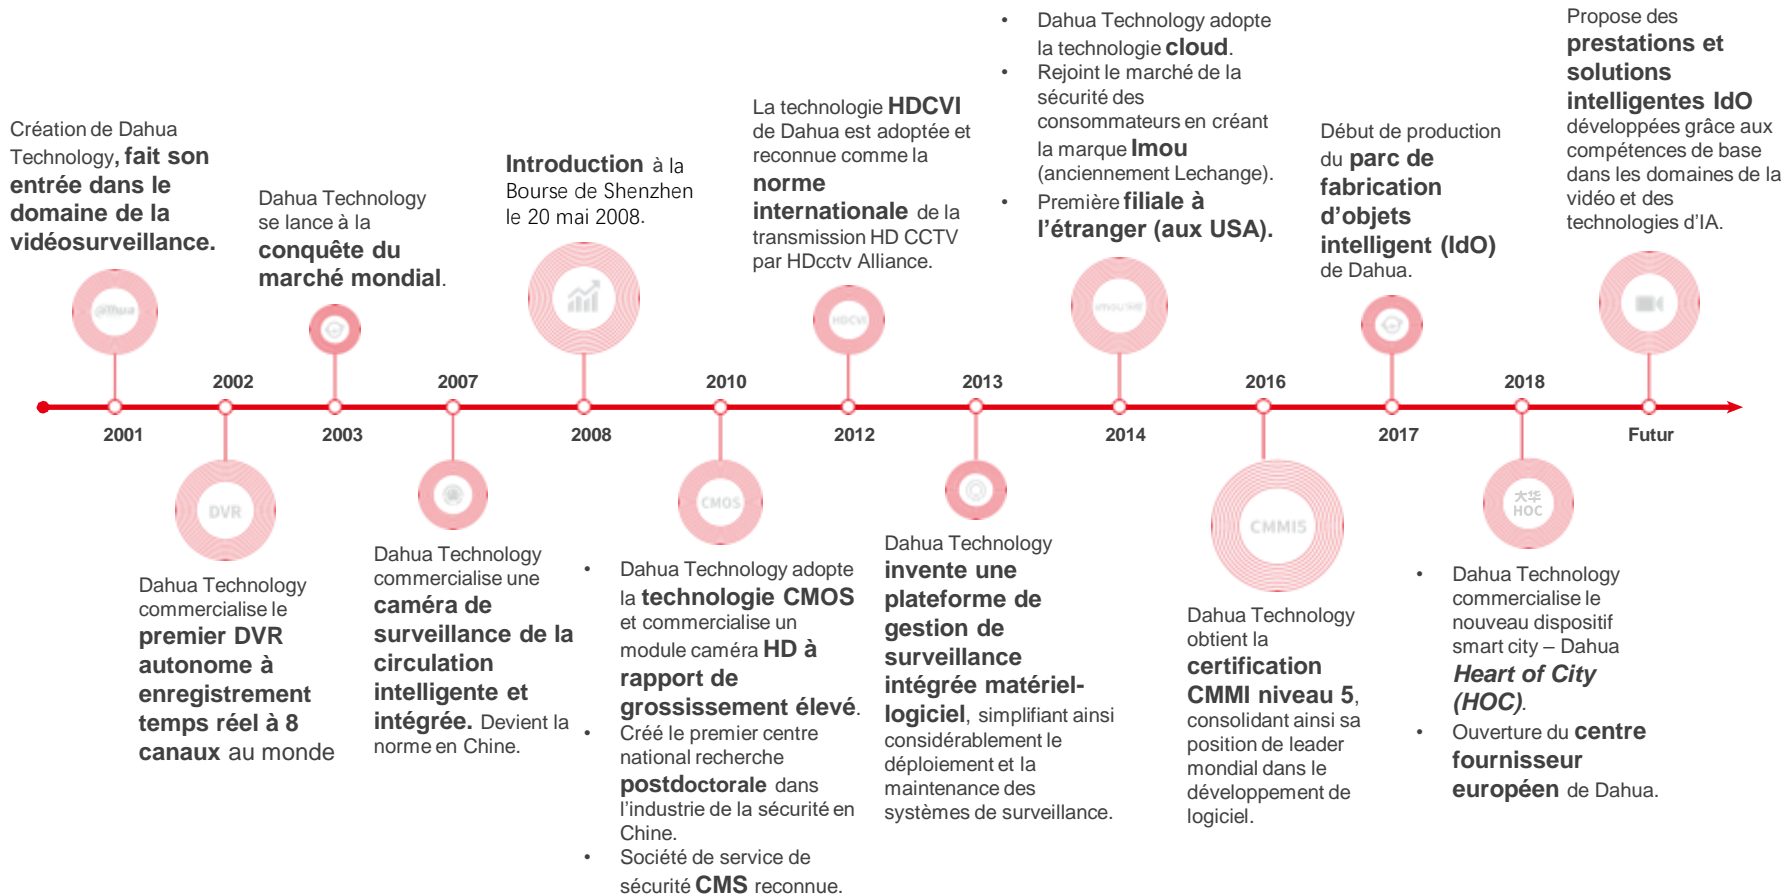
Création de Dahua Technology, fait son entrée dans le domaine de la vidéosurveillance.

Dahua Technology se lance à la conquête du marché mondial.

Introduction à la Bourse de Shenzhen le 20 mai 2008.

La technologie HDCVI de Dahua est adoptée et reconnue comme la norme internationale de la transmission HD CCTV par HDcctv Alliance.

- Dahua Technology adopte la technologie cloud.
- Rejoint le marché de la sécurité des consommateurs en créant la marque Imou (anciennement Lechange).
- Première filiale à l'étranger (aux USA).

Début de production du parc de fabrication d'objets intelligent (IdO) de Dahua.

Propose des prestations et solutions intelligentes IdO développées grâce aux compétences de base dans les domaines de la vidéo et des technologies d'IA.

2002 2007 2010 2013 2016 2018

2001 2003 2008 2012 2014 2017 Futur

DVR

CMOS

CMMIS

HOC

Dahua Technology commercialise le premier DVR autonome à enregistrement temps réel à 8 canaux au monde

Dahua Technology commercialise une caméra de surveillance de la circulation intelligente et intégrée. Devient la norme en Chine.

- Dahua Technology adopte la technologie CMOS et commercialise un module caméra HD à rapport de grossissement élevé.
- Créé le premier centre national recherche postdoctorale dans l'industrie de la sécurité en Chine.
- Société de service de sécurité CMS reconnue.

Dahua Technology invente une plateforme de gestion de surveillance intégrée matériel-logiciel, simplifiant ainsi considérablement le déploiement et la maintenance des systèmes de surveillance.

Dahua Technology obtient la certification CMMI niveau 5, consolidant ainsi sa position de leader mondial dans le développement de logiciel.

- Dahua Technology commercialise le nouveau dispositif smart city – Dahua Heart of City (HOC).
- Ouverture du centre fournisseur européen de Dahua.